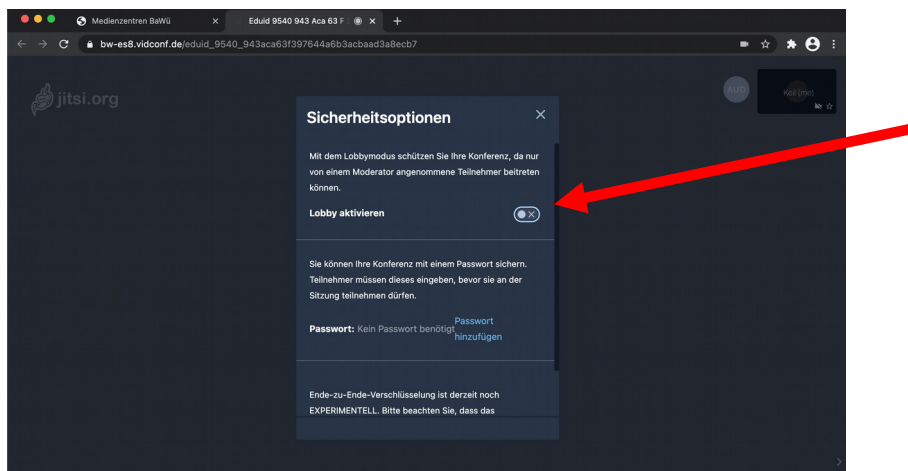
Medienzentren BaWü
Eduid 9540 943 Aca 63 F
bw-es8.vidconf.de/eduid_9540_943aca63f397644a6b3acbaad3a8ecb7

jitsi.org

AUD
Keil (me)

Sicherheitsoptionen

Mit dem Lobbymodus schützen Sie Ihre Konferenz, da nur von einem Moderator angenommene Teilnehmer beitreten können.

Lobby aktivieren

Sie können Ihre Konferenz mit einem Passwort sichern. Teilnehmer müssen dieses eingeben, bevor sie an der Sitzung teilnehmen dürfen.

Passwort: Kein Passwort benötigt Passwort hinzufügen

Ende-zu-Ende-Verschlüsselung ist derzeit noch EXPERIMENTELL. Bitte beachten Sie, dass das